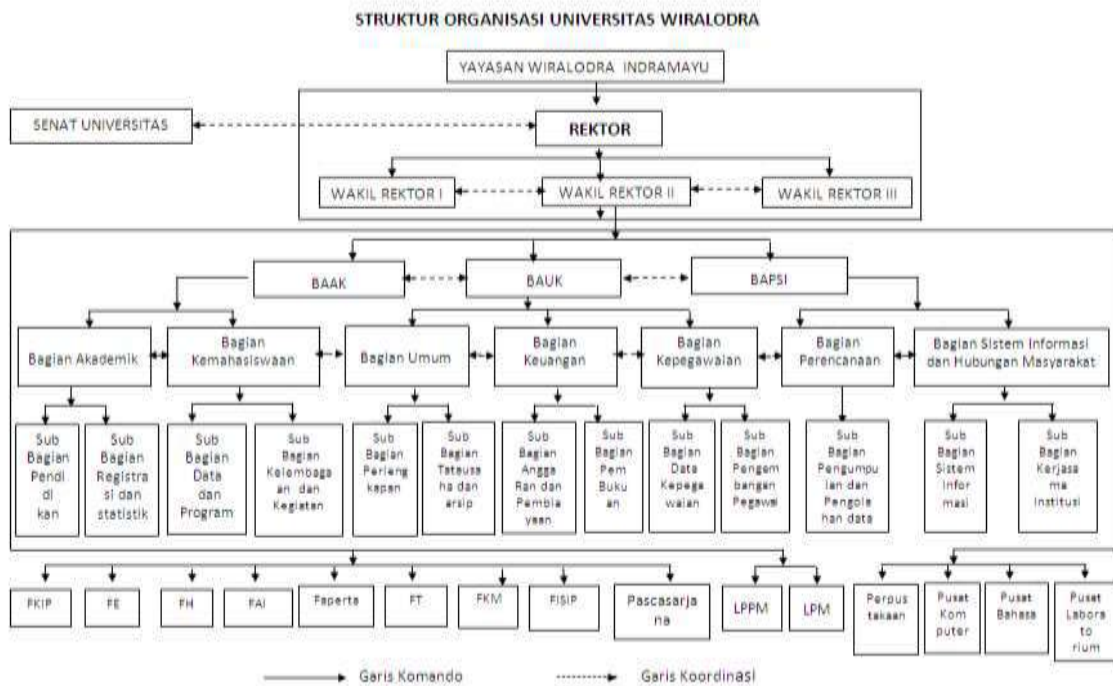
STRUKTUR ORGANISASI UNIVERSITAS WIRALODRA

YAYASAN WIRALODRA INDRAMAYU

SENAT UNIVERSITAS

REKTOR

WAKIL REKTOR I

WAKIL REKTOR II

WAKIL REKTOR III

BAAK

BAUK

BAPSI

Bagian Akademik

Bagian Kemahasiswaan

Bagian Umum

Bagian Keuangan

Bagian Kepegawaian

Bagian Perencanaan

Bagian Sistem Informasi dan Hubungan Masyarakat

Sub Bagian Pendi di kan

Sub Bagian Registra si dan statistik

Sub Bagian Data dan Program

Sub Bagian Kelembaga an dan Kegiatan

Sub Bagian Perleng kapan

Sub Bagian Tatausa ha dan arsip

Sub Bagian Angga Ran dan Pembia yaan

Sub Bagian Pem Buku an

Sub Bagian Data Kepega waian

Sub Bagian Pengem bangan Pegawai

Sub Bagian Pengumpu lan dan Pengole han data

Sub Bagian Sistem Infor masi

Sub Bagian Kerjasa ma Institusi

FKIP

FE

FH

FAI

Faperta

FT

FKM

FISIP

Pascasarja na

LPPM

LPM

Perpus takaan

Pusat Kom puter

Pusat Bahasa

Pusat Labora to rium

Garis Komando

Garis Koordinasi